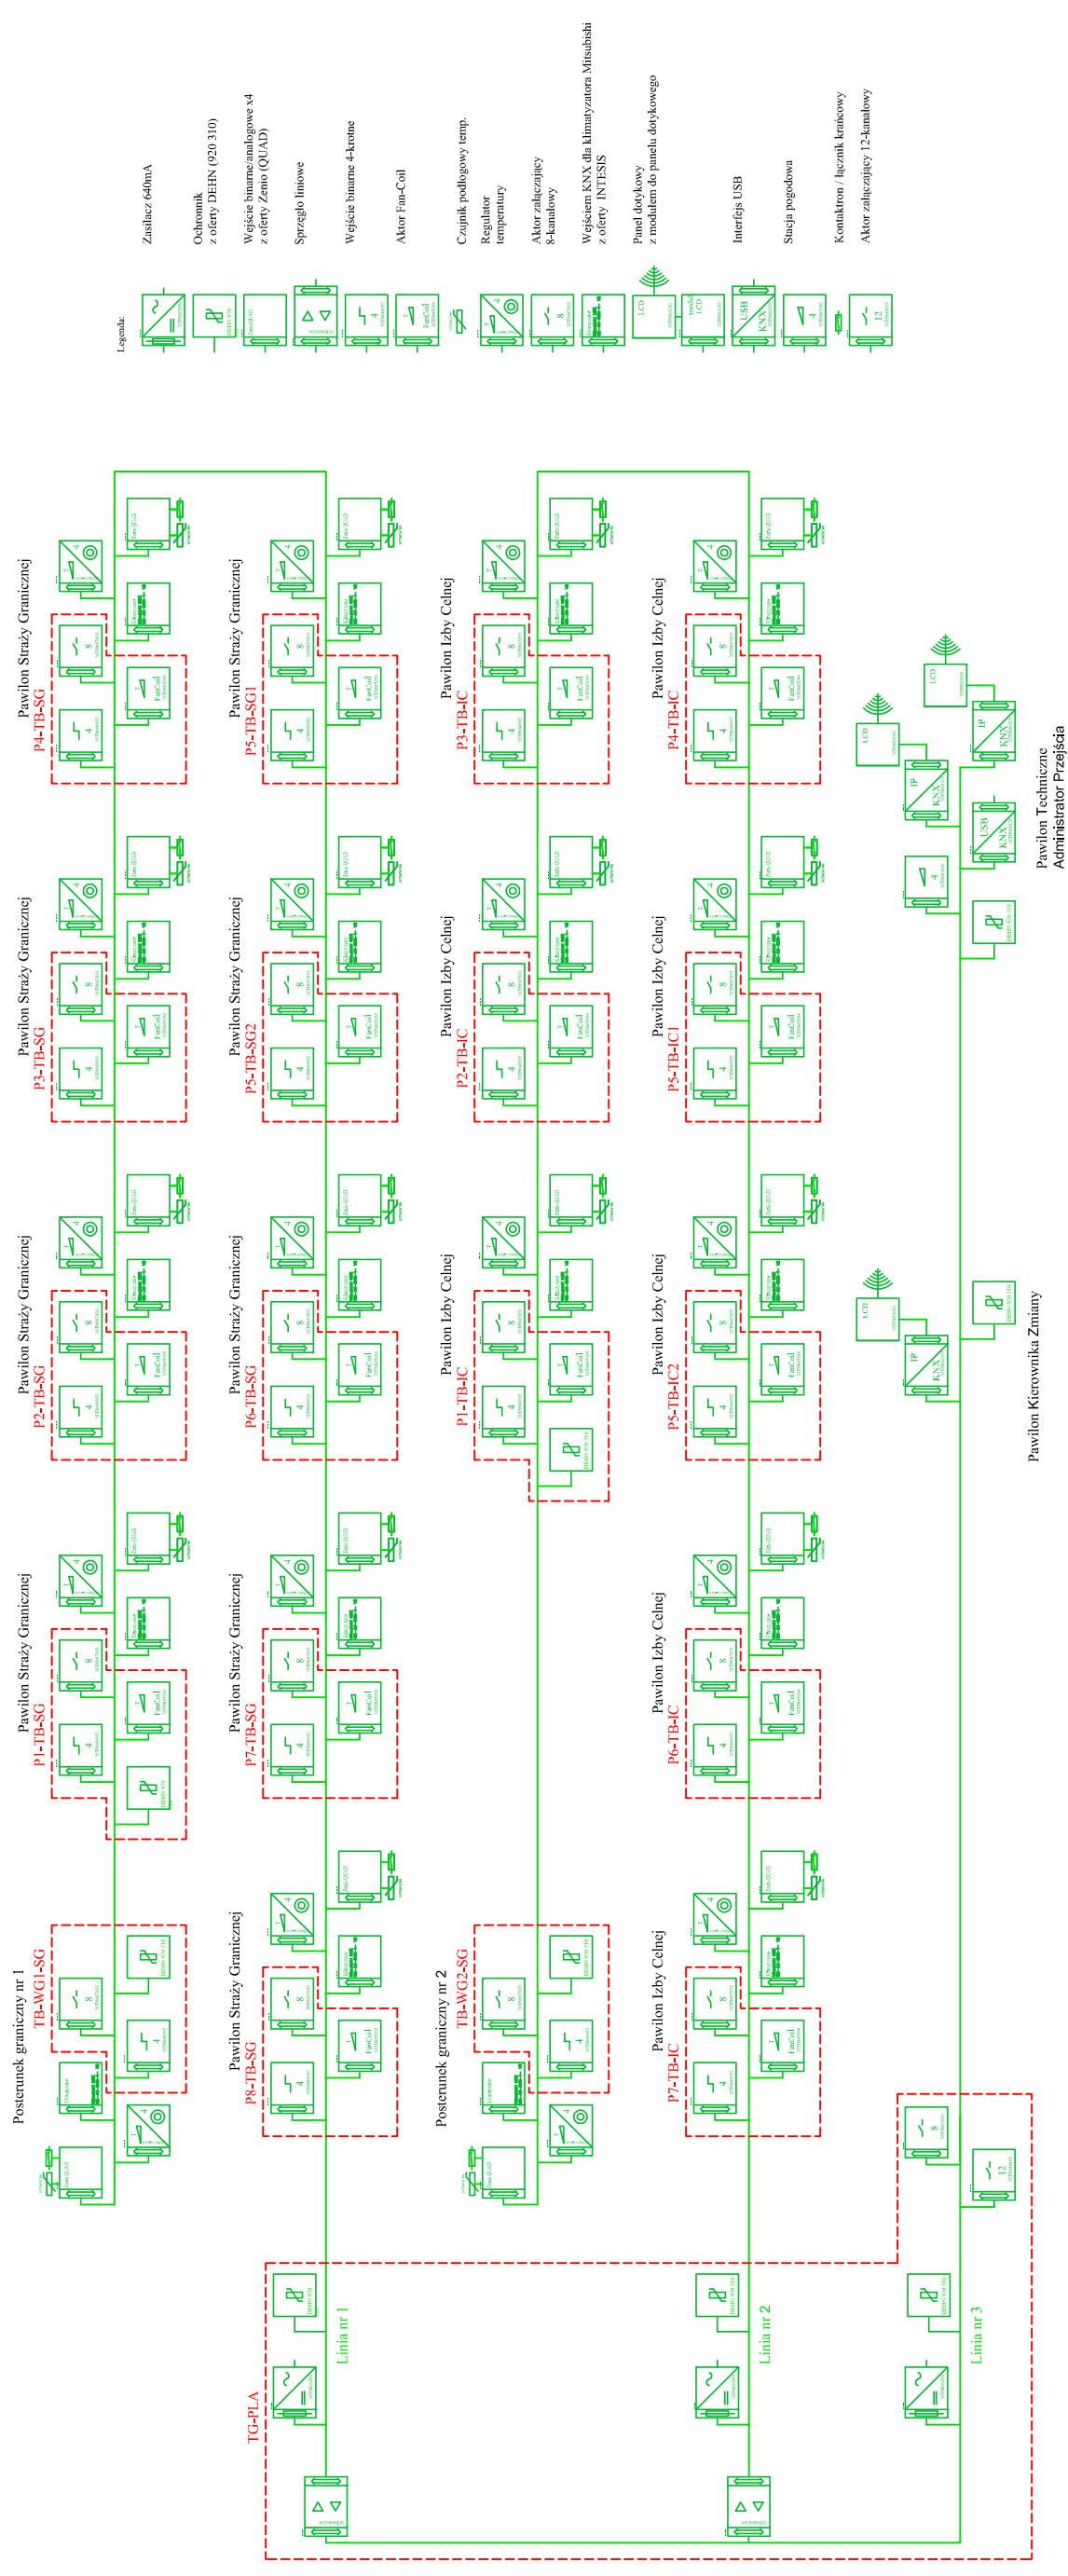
Legenda:

Zasilacz 640mA

Ochronnik
z oferty DEHN (920 310)

Wejście binarne/analogowe x4
z oferty Zenio (QUAD)

Sprzęgło liniowe

Wejście binarne 4-krotne

Aktor Fan-Coil

Czujnik podłogowy temp.

Regulator
temperatury

Aktor załączający
8-kanałowy

Wejściem KNX dla klimatyzatora Mitsubishi
z oferty INTESIS

Panel dotykowy
z modułem do panelu dotykowego

Interfejs USB

Stacja pogodowa

Kontaktron / łącznik krańcowy

Aktor załączający 12-kanałowy

Pawilon Straży Granicznej
P4-TB-SG

Pawilon Straży Granicznej
P5-TB-SG1

Pawilon Izby Celnej
P3-TB-IC

Pawilon Izby Celnej
P4-TB-IC

Pawilon Straży Granicznej
P3-TB-SG

Pawilon Straży Granicznej
P5-TB-SG2

Pawilon Izby Celnej
P2-TB-IC

Pawilon Izby Celnej
P5-TB-IC1

Pawilon Techniczne
Administrator Przejścia

Pawilon Straży Granicznej
P2-TB-SG

Pawilon Straży Granicznej
P6-TB-SG

Pawilon Izby Celnej
P1-TB-IC

Pawilon Izby Celnej
P5-TB-IC2

Pawilon Kierownika Zmiany

Pawilon Straży Granicznej
P1-TB-SG

Pawilon Straży Granicznej
P7-TB-SG

Pawilon Izby Celnej
P6-TB-IC

Posterunek graniczny nr 1
TB-WG1-SG

Pawilon Straży Granicznej
P8-TB-SG

Posterunek graniczny nr 2
TB-WG2-SG

Pawilon Izby Celnej
P7-TB-IC

TG-PLA

Linia nr 1

Linia nr 2

Linia nr 3

LCD

IP
KNX

USB
KNX

FanCoil

8

4

12